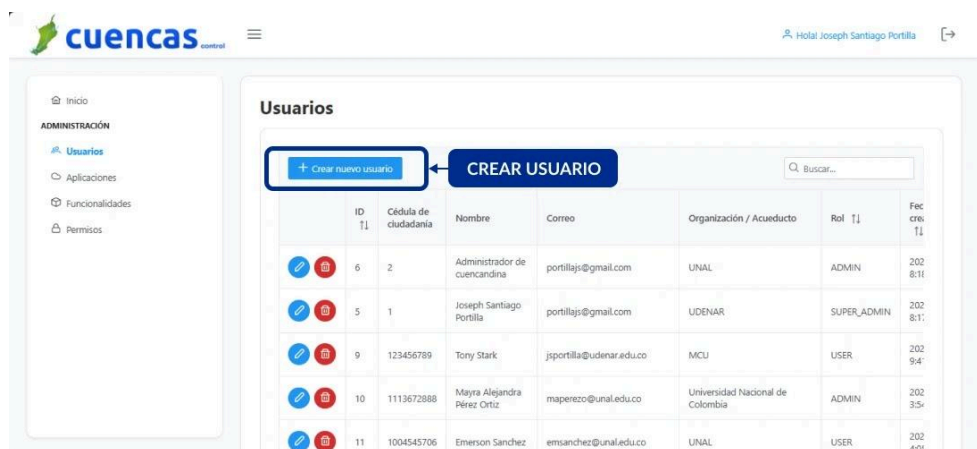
cuencas control

Hola! Joseph Santiago Portilla

Inicio
ADMINISTRACIÓN
Usuarios
Aplicaciones
Funcionalidades
Permisos

Usuarios

+ Crear nuevo usuario

CREAR USUARIO

Buscar...

| | ID ↑↓ | Cédula de ciudadanía | Nombre | Correo | Organización / Acueducto | Rol ↑↓ | Fec crea ↑↓ |
|---|---|---|---|---|---|---|---|
| | 6 | 2 | Administrador de cuencandina | portillajs@gmail.com | UNAL | ADMIN | 202 8:1 |
| | 5 | 1 | Joseph Santiago Portilla | portillajs@gmail.com | UDENAR | SUPER_ADMIN | 202 8:1 |
| | 9 | 123456789 | Tony Stark | jsportilla@udenar.edu.co | MCU | USER | 202 9:4 |
| | 10 | 1113672888 | Mayra Alejandra Pérez Ortiz | maperezo@unal.edu.co | Universidad Nacional de Colombia | ADMIN | 202 3:5 |
| | 11 | 1004545706 | Emerson Sanchez | emsanchez@unal.edu.co | UNAL | USER | 202 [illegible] |